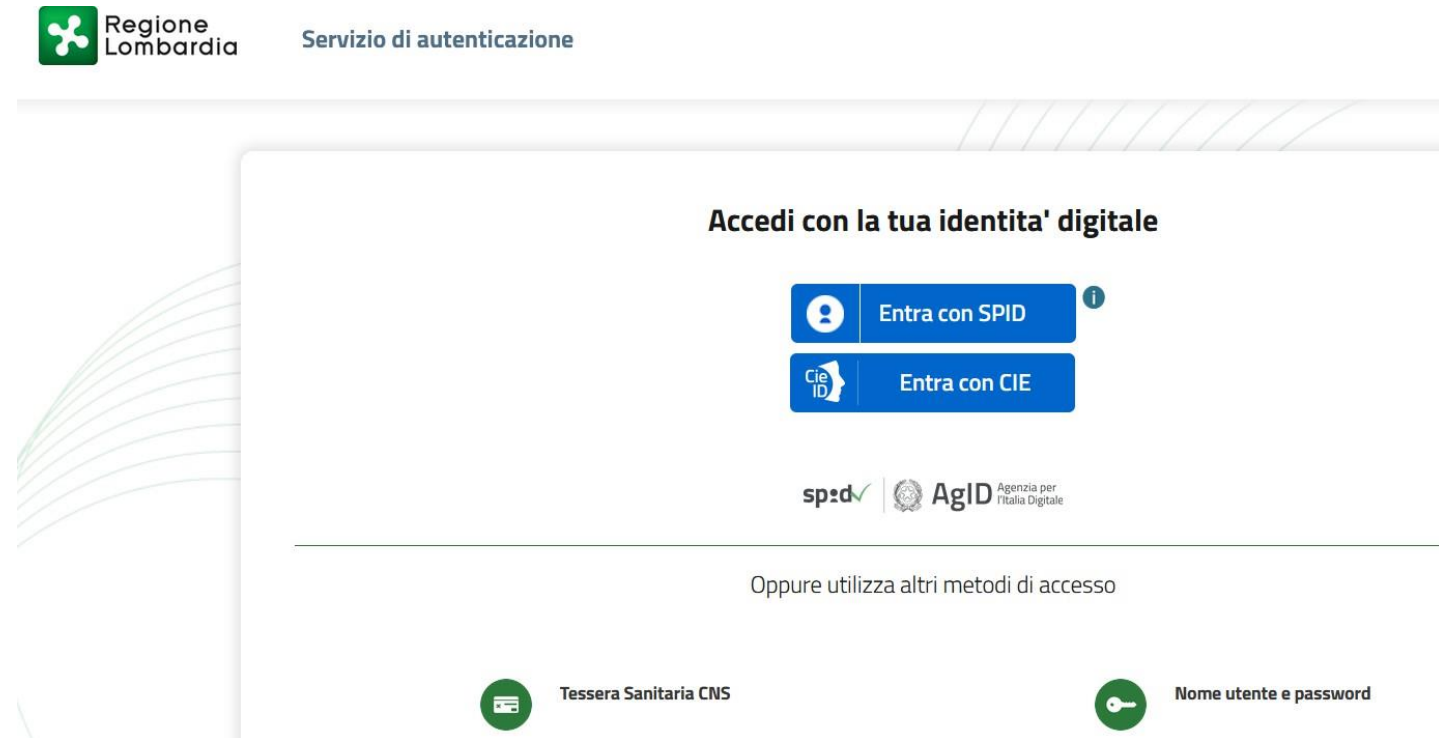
Regione Lombardia

Servizio di autenticazione

Accedi con la tua identita' digitale

Entra con SPID

Cie ID Entra con CIE

spid AgID Agenzia per l'Italia Digitale

Oppure utilizza altri metodi di accesso

Tessera Sanitaria CNS

Nome utente e password